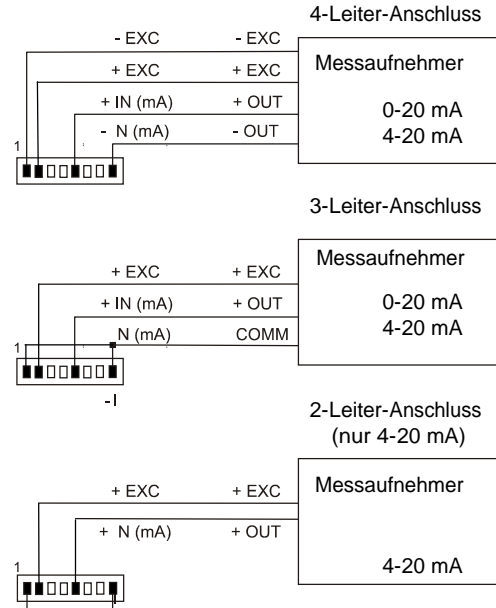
4-Leiter-Anschluss

- EXC
- EXC
+ EXC
+ EXC
+ IN (mA)
+ OUT
- N (mA)
- OUT
1

Messaufnehmer
0-20 mA
4-20 mA

3-Leiter-Anschluss

+ EXC
+ EXC
+ IN (mA)
+ OUT
N (mA)
COMM
1
-I

Messaufnehmer
0-20 mA
4-20 mA

2-Leiter-Anschluss
(nur 4-20 mA)

+ EXC
+ EXC
+ N (mA)
+ OUT
1

Messaufnehmer
4-20 mA